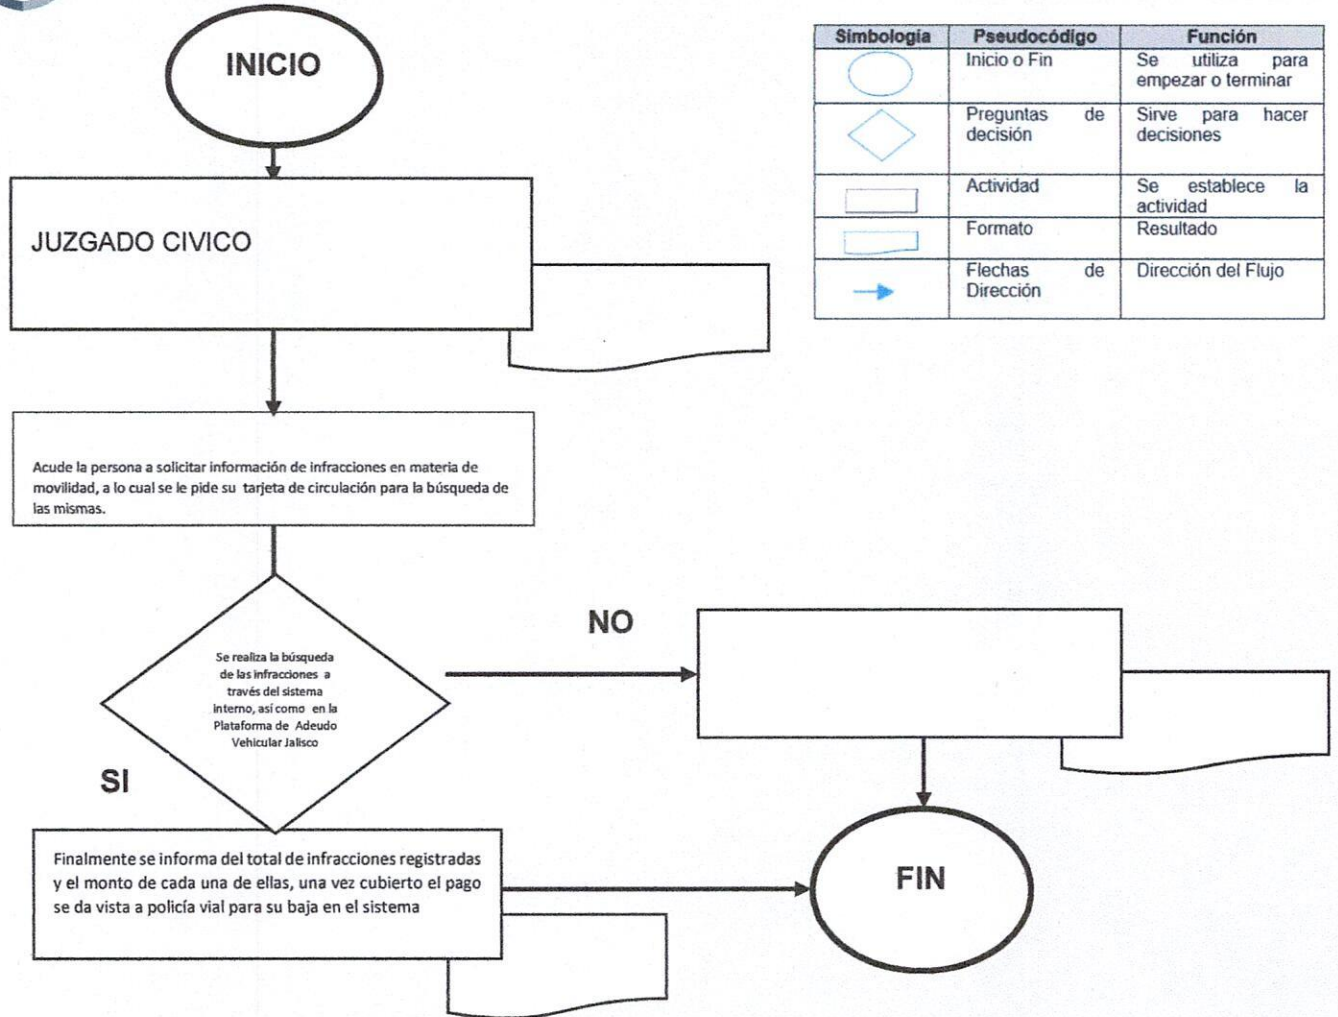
INICIO

JUZGADO CIVICO

Acude la persona a solicitar información de infracciones en materia de movilidad, a lo cual se le pide su tarjeta de circulación para la búsqueda de las mismas.

Se realiza la búsqueda de las infracciones a través del sistema interno, así como en la Plataforma de Adeudo Vehicular Jalisco

NO

SI

Finalmente se informa del total de infracciones registradas y el monto de cada una de ellas, una vez cubierto el pago se da vista a policía vial para su baja en el sistema

FIN

| Simbología | Pseudocódigo | Función |
|---|---|---|
| | Inicio o Fin | Se utiliza para empezar o terminar |
| | Preguntas de decisión | Sirve para hacer decisiones |
| | Actividad | Se establece la actividad |
| | Formato | Resultado |
| | Flechas de Dirección | Dirección del Flujo |